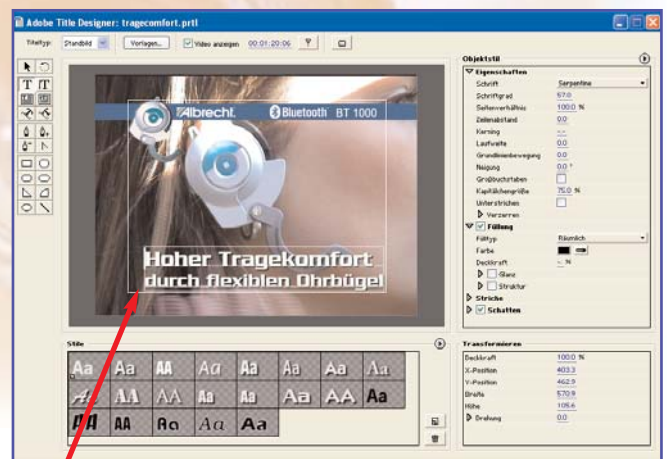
Adobe Title Designer: tragecomfort.prtl

Titeltyp: Standbild Vorlagen... Video anzeigen 00:01:20:06

Albrecht. Bluetooth BT 1000

Hoher Tragekomfort durch flexiblen Ohrbügel

Objektstil
Eigenschaften
Schrift Serpentine
Schriftgrad 57.0
Seitenverhältnis 100.0 %
Zeilenabstand 0.0
Kerning
Laufweite 0.0
Grundlinienbewegung 0.0
Neigung 0.0 °
Großbuchstaben
Kapitälchengröße 75.0 %
Unterstrichen
Verzerren
Füllung
Fülltyp Räumlich
Farbe
Deckkraft %
Glanz
Struktur
Striche
Schatten

Stile
Aa Aa AA Aa Aa Aa Aa Aa
Aa AA AA Aa Aa AA AA Aa
AA AA Aa Aa Aa

Transformieren
Deckkraft 100.0 %
X-Position 403.3
Y-Position 462.9
Breite 570.9
Höhe 105.6
Drehung 0.0